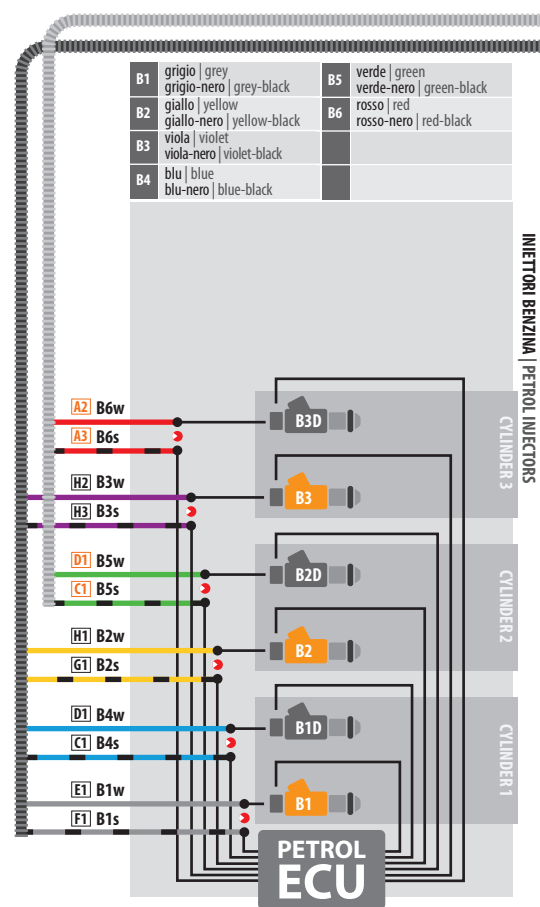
| B1 | grigio \| grey<br>grigio-nero \| grey-black | B5 | verde \| green<br>verde-nero \| green-black |
|---|---|---|---|
| B2 | giallo \| yellow<br>giallo-nero \| yellow-black | B6 | rosso \| red<br>rosso-nero \| red-black |
| B3 | viola \| violet<br>viola-nero \| violet-black | | |
| B4 | blu \| blue<br>blu-nero \| blue-black | | |

INIETTORI BENZINA | PETROL INJECTORS

A2 B6w
A3 B6s
H2 B3w
H3 B3s
D1 B5w
C1 B5s
H1 B2w
G1 B2s
D1 B4w
C1 B4s
E1 B1w
F1 B1s

B3D
B3
CYLINDER 3
B2D
B2
CYLINDER 2
B1D
B1
CYLINDER 1

PETROL
ECU